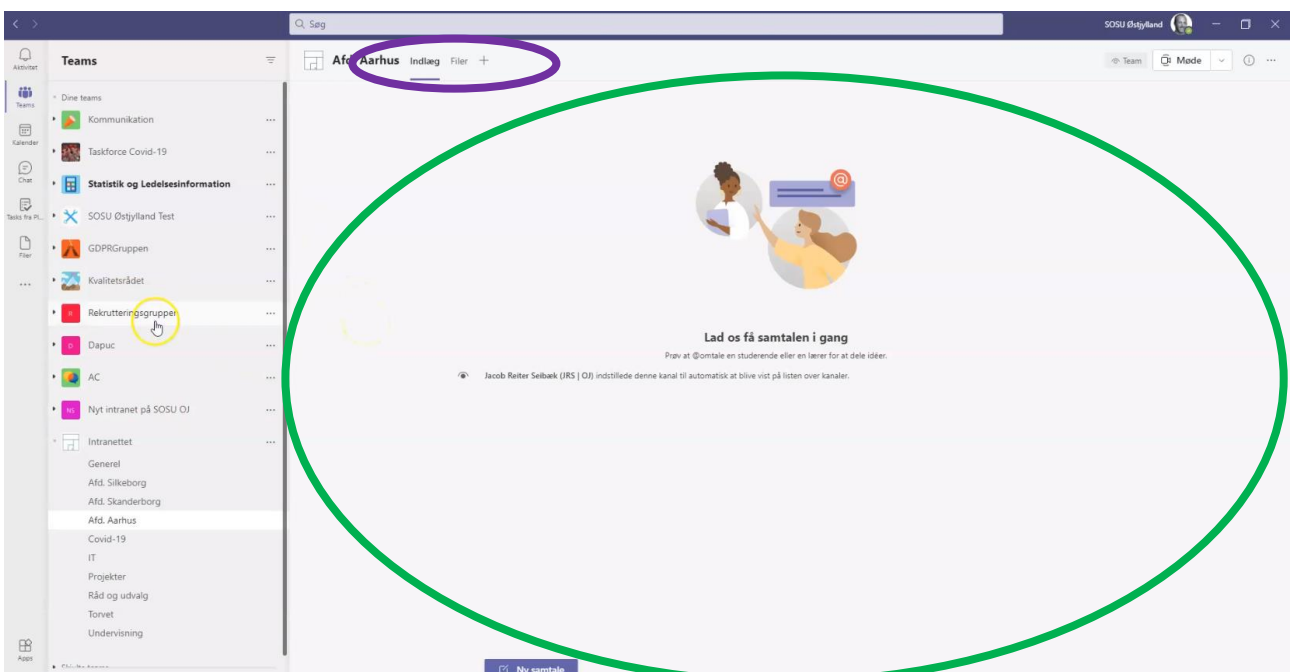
Søg

SOSU Østjylland

Aktivitet
Teams
Kalender
Chat
Tasks fra Pl...
Filer
...
Apps

Teams

Dine teams
Kommunikation
Taskforce Covid-19
Statistik og Ledelsesinformation
SOSU Østjylland Test
GDPRGruppen
Kvalitetsrådet
Rekrutteringsgrupper
Dapuc
AC
Nyt intranet på SOSU OJ
Intranettet
Generel
Afd. Silkeborg
Afd. Skanderborg
Afd. Aarhus
Covid-19
IT
Projekter
Råd og udvalg
Torvet
Undervisning
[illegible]

Afd. Aarhus Indlæg Filer +

Team Møde

Lad os få samtalen i gang
Prøv at @omtale en studerende eller en lærer for at dele idéer.

Jacob Reiter Seibæk (JRS | OJ) indstillede denne kanal til automatisk at blive vist på listen over kanaler.

Ny samtale